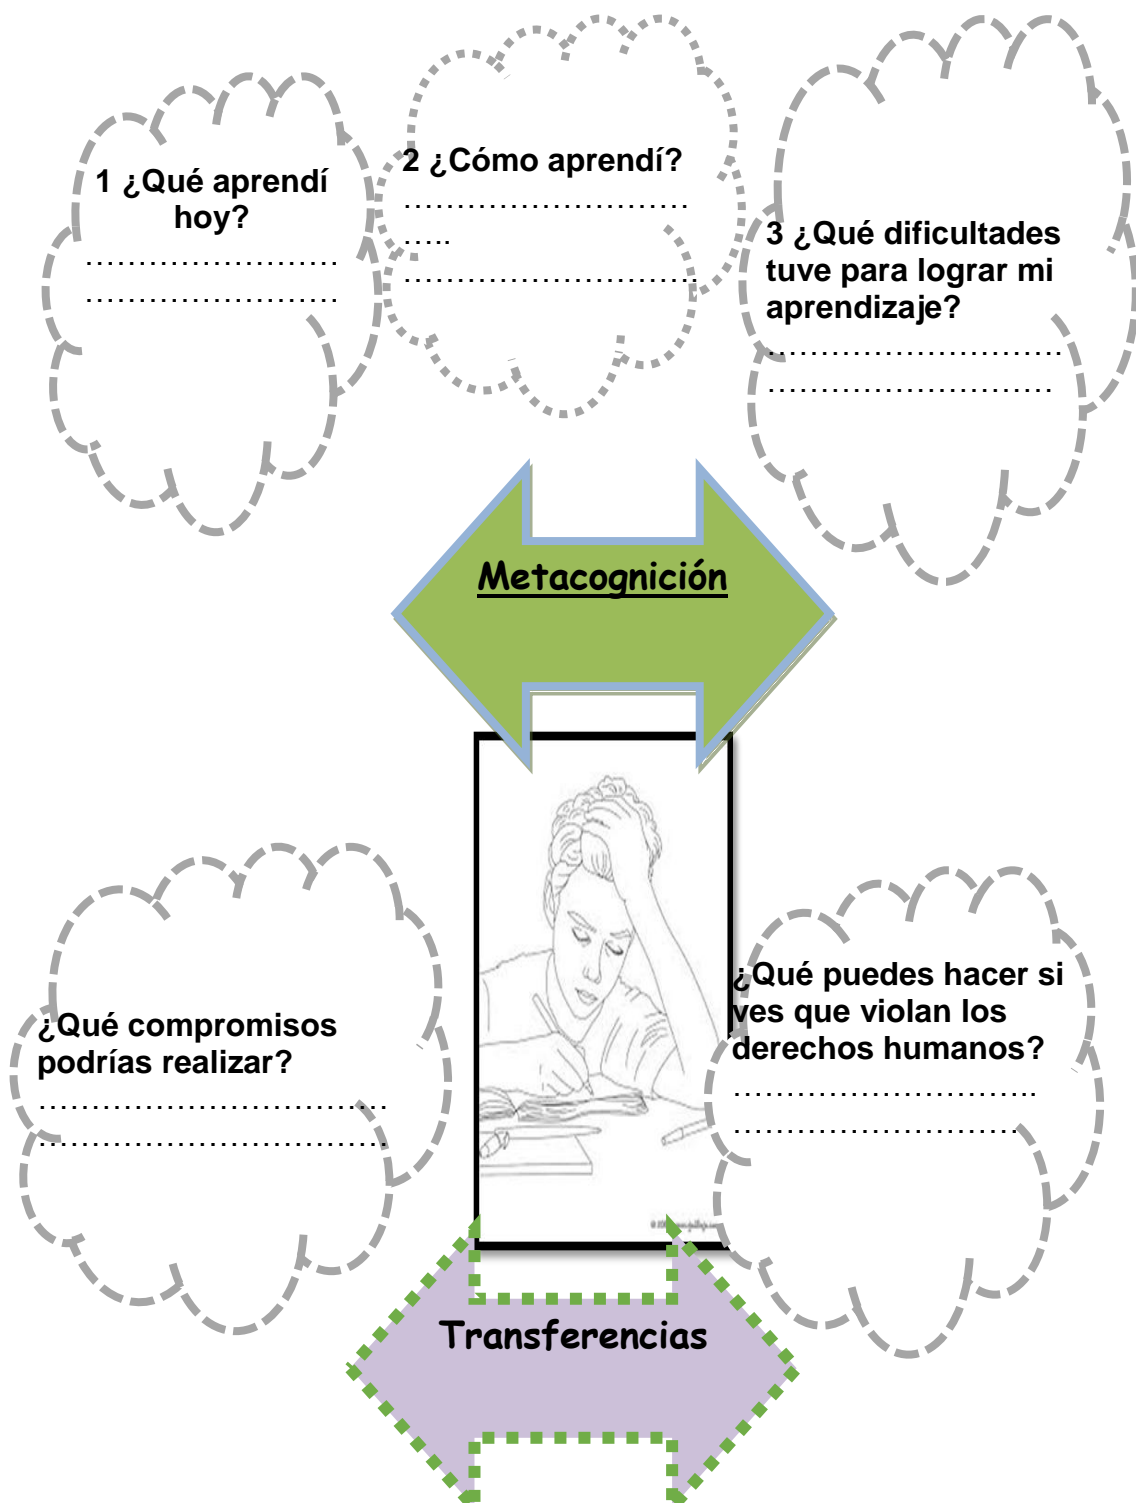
1 ¿Qué aprendí hoy?
……………………
……………………

2 ¿Cómo aprendí?
………………………
…..
………………………

3 ¿Qué dificultades tuve para lograr mi aprendizaje?
………………………
………………………

Metacognición

¿Qué compromisos podrías realizar?
……………………………
……………………………

¿Qué puedes hacer si ves que violan los derechos humanos?
…………………………..
…………………………

Transferencias